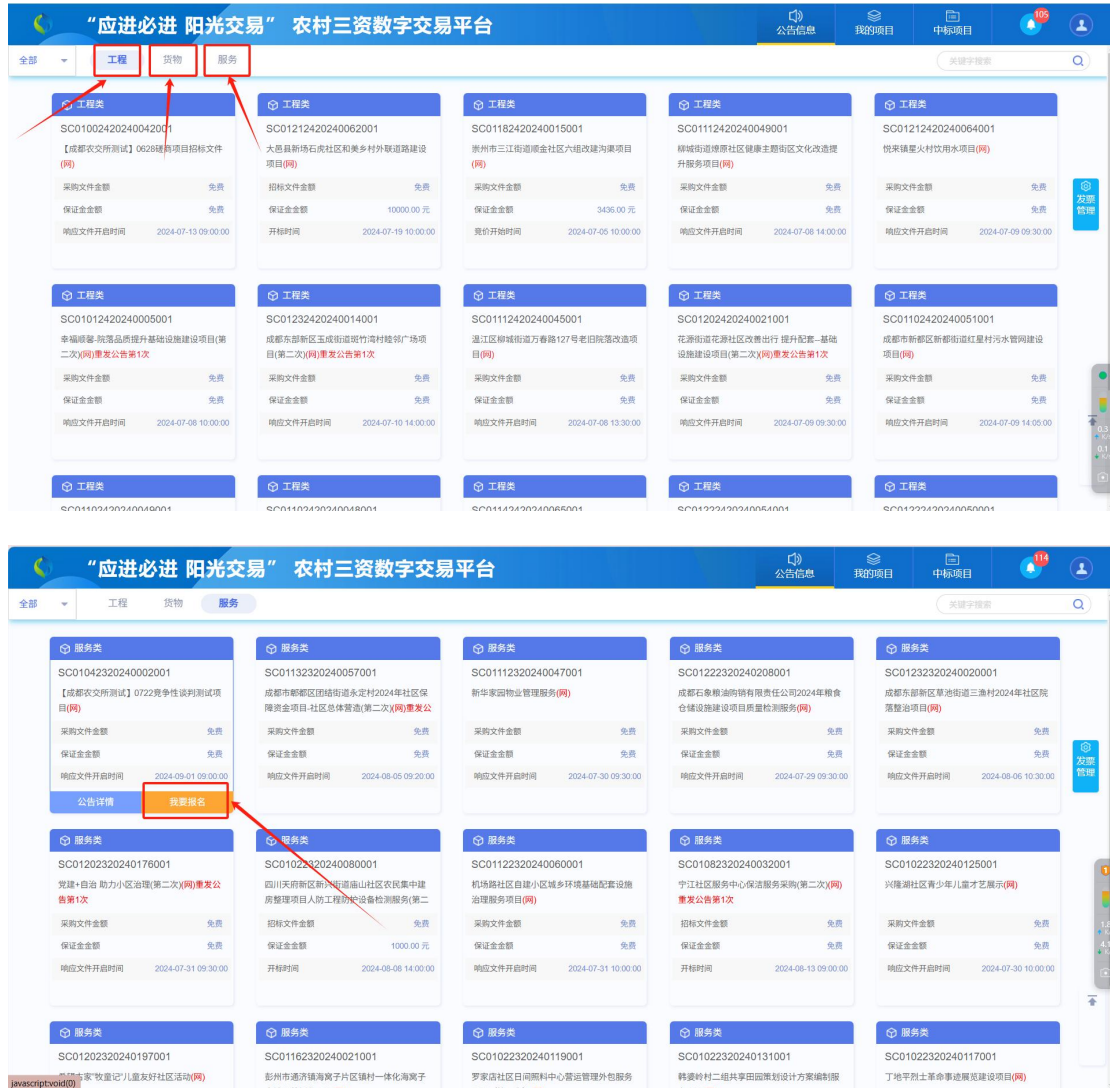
"应进必进 阳光交易" 农村三资数字交易平台

公告信息 我的项目 中标项目 105

全部 工程 货物 服务

关键字搜索

发票管理

工程类
SC01002420240042001
【成都农交所测试】0628建筑项目招标文件(网)
采购文件金额 免费
保证金金额 免费
响应文件开启时间 2024-07-13 09:00:00

工程类
SC01212420240062001
大邑县新场石虎社区和美乡村外联道路建设项目(网)
招标文件金额 免费
保证金金额 10000.00 元
开标时间 2024-07-19 10:00:00

工程类
SC01182420240015001
崇州市三江街道顺金社区六组改建沟渠项目(网)
采购文件金额 免费
保证金金额 3436.00 元
竞价开始时间 2024-07-05 10:00:00

工程类
SC01112420240049001
柳城街道缪原社区健康主题街区文化改造提升服务项目(网)
采购文件金额 免费
保证金金额 免费
响应文件开启时间 2024-07-08 14:00:00

工程类
SC01212420240064001
悦来镇星火村饮用水项目(网)
采购文件金额 免费
保证金金额 免费
响应文件开启时间 2024-07-09 09:30:00

工程类
SC01012420240005001
幸福顺馨·院落品质提升基础设施建设项目(第二次)(网)重发公告第1次
采购文件金额 免费
保证金金额 免费
响应文件开启时间 2024-07-08 10:00:00

工程类
SC01232420240014001
成都东部新区玉成街道斑竹湾村睦邻广场项目(第二次)(网)重发公告第1次
采购文件金额 免费
保证金金额 免费
响应文件开启时间 2024-07-10 14:00:00

工程类
SC01112420240045001
温江区柳城街道万春路127号老旧院落改造项目(网)
采购文件金额 免费
保证金金额 免费
响应文件开启时间 2024-07-08 13:30:00

工程类
SC01202420240021001
花源街道花源社区改善出行 提升配套—基础设施建设项目(第二次)(网)重发公告第1次
采购文件金额 免费
保证金金额 免费
响应文件开启时间 2024-07-09 09:30:00

工程类
SC01102420240051001
成都市新都区新都街道红星村污水管网建设项目(网)
采购文件金额 免费
保证金金额 免费
响应文件开启时间 2024-07-09 14:05:00

工程类
工程类
工程类
工程类
工程类

"应进必进 阳光交易" 农村三资数字交易平台

公告信息 我的项目 中标项目 114

全部 工程 货物 服务

关键字搜索

发票管理

服务类
SC01042320240002001
【成都农交所测试】0722竞争性谈判测试项目(网)
采购文件金额 免费
保证金金额 免费
响应文件开启时间 2024-09-01 09:00:00
公告详情 我要报名

服务类
SC01132320240057001
成都市郫都区团结街道永定村2024年社区保障资金项目-社区总体营造(第二次)(网)重发公
采购文件金额 免费
保证金金额 免费
响应文件开启时间 2024-08-05 09:20:00

服务类
SC01112320240047001
新华家园物业管理服务(网)
采购文件金额 免费
保证金金额 免费
响应文件开启时间 2024-07-30 09:30:00

服务类
SC01222320240208001
成都石象粮油购销有限责任公司2024年粮食仓储设施建设项目质量检测服务(网)
采购文件金额 免费
保证金金额 免费
响应文件开启时间 2024-07-29 09:30:00

服务类
SC01232320240020001
成都东部新区草池街道三渔村2024年社区院落整治项目(网)
采购文件金额 免费
保证金金额 免费
响应文件开启时间 2024-08-06 10:30:00

服务类
SC01202320240176001
党建+自治 助力小区治理(第二次)(网)重发公告第1次
采购文件金额 免费
保证金金额 免费
响应文件开启时间 2024-07-31 09:30:00

服务类
SC01022320240080001
四川天府新区新兴街道庙山社区农民集中建房整理项目人防工程防护设备检测服务(第二
招标文件金额 免费
保证金金额 1000.00 元
开标时间 2024-08-08 14:00:00

服务类
SC01122320240060001
机场路社区自建小区城乡环境基础配套设施治理服务项目(网)
采购文件金额 免费
保证金金额 免费
响应文件开启时间 2024-07-31 10:00:00

服务类
SC01082320240032001
宁江社区服务中心保洁服务采购(第二次)(网)重发公告第1次
招标文件金额 免费
保证金金额 免费
开标时间 2024-08-13 09:00:00

服务类
SC01022320240125001
兴隆湖社区青少年儿童才艺展示(网)
采购文件金额 免费
保证金金额 免费
响应文件开启时间 2024-07-30 10:00:00

服务类
SC01202320240197001
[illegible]"牧童记"儿童友好社区活动(网)

服务类
SC01162320240021001
彭州市通济镇海窝子片区镇村一体化海窝子

服务类
SC01022320240119001
罗家店社区日间照料中心营运管理外包服务

服务类
SC01022320240131001
韩婆岭村二组共享田园策划设计方案编制服

服务类
SC01022320240117001
丁地平烈士革命事迹展览建设项目(网)

javascript:void(0)